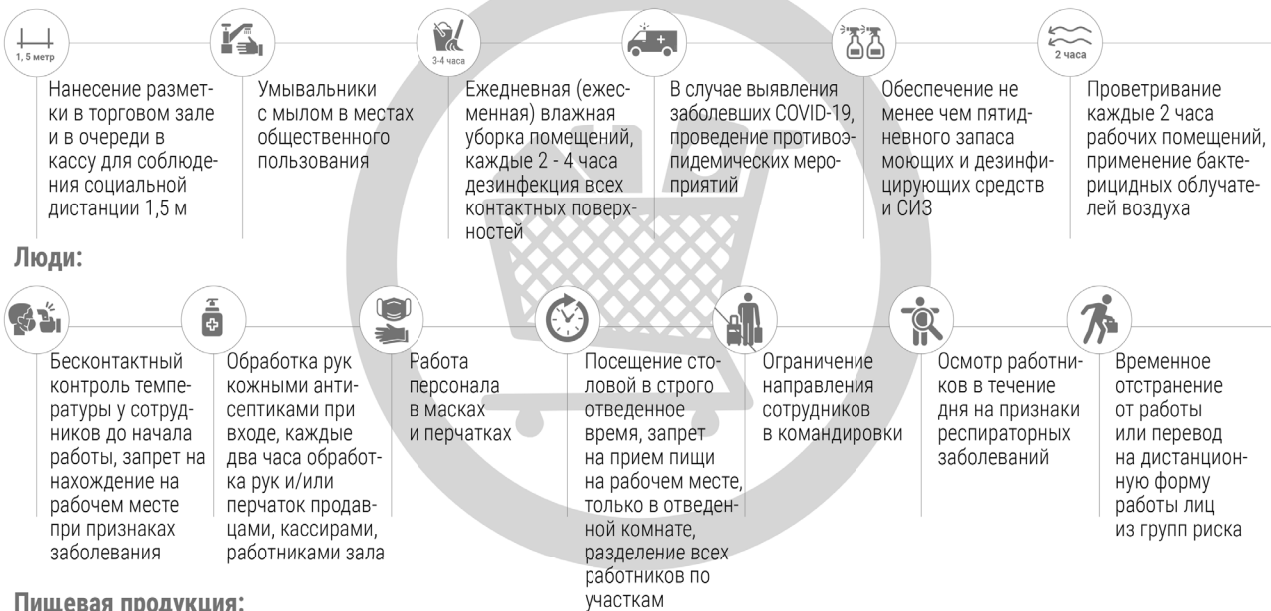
1, 5 метр

Нанесение разметки в торговом зале и в очереди в кассу для соблюдения социальной дистанции 1,5 м

Умывальники с мылом в местах общественного пользования

3-4 часа

Ежедневная (ежесменная) влажная уборка помещений, каждые 2 - 4 часа дезинфекция всех контактных поверхностей

В случае выявления заболевших COVID-19, проведение противоэпидемических мероприятий

Обеспечение не менее чем пятидневного запаса моющих и дезинфицирующих средств и СИЗ

2 часа

Проветривание каждые 2 часа рабочих помещений, применение бактерицидных облучателей воздуха

Люди:

Бесконтактный контроль температуры у сотрудников до начала работы, запрет на нахождение на рабочем месте при признаках заболевания

Обработка рук кожными антисептиками при входе, каждые два часа обработка рук и/или перчаток продавцами, кассирами, работниками зала

Работа персонала в масках и перчатках

Посещение столовой в строго отведенное время, запрет на прием пищи на рабочем месте, только в отведенной комнате, разделение всех работников по участкам

Ограничение направления сотрудников в командировки

Осмотр работников в течение дня на признаки респираторных заболеваний

Временное отстранение от работы или перевод на дистанционную форму работы лиц из групп риска

Пищевая продукция: